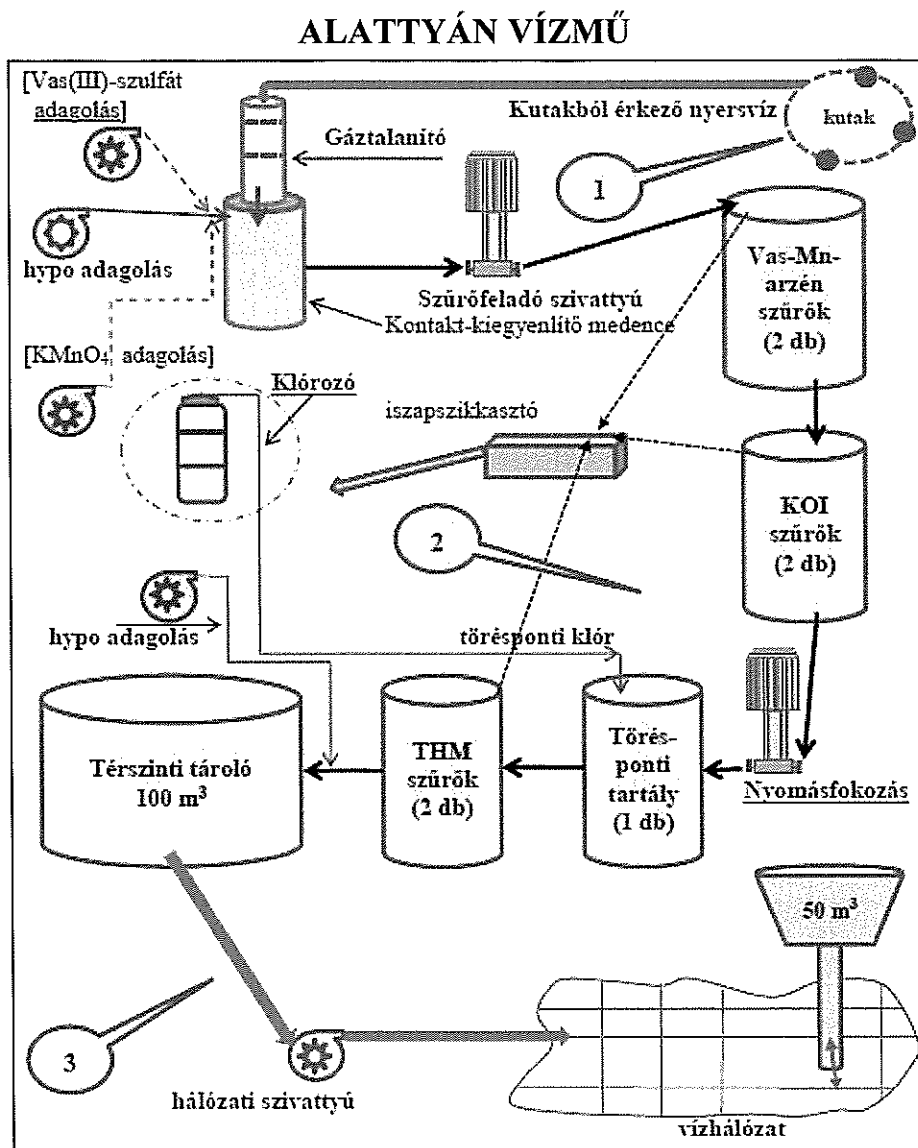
ALATTYÁN VÍZMŰ

[Vas(III)-szulfát adagolás]

Kutakból érkező nyersvíz

kutak

Gáztalanító

1

hypo adagolás

Szűrőfeladó szivattyú

Kontakt-kiegyenlítő medence

Vas-Mn-arzén szűrők (2 db)

[$KMnO_4$ adagolás]

Klórozó

iszapszikkasztó

KOI szűrők (2 db)

2

hypo adagolás

törésponti klór

Térszinti tároló 100 $m^3$

THM szűrők (2 db)

Törés-ponti tartály (1 db)

Nyomásfokozás

50 $m^3$

3

hálózati szivattyú

vízhálózat